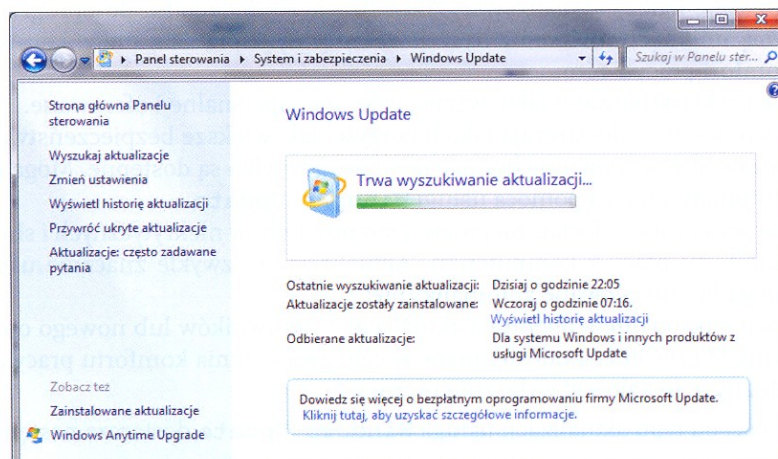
Panel sterowania ▸ System i zabezpieczenia ▸ Windows Update

Szukaj w Panelu ster...

Strona główna Panelu sterowania

Wyszukaj aktualizacje

Zmień ustawienia

Wyświetl historię aktualizacji

Przywróć ukryte aktualizacje

Aktualizacje: często zadawane pytania

Zobacz też

Zainstalowane aktualizacje

Windows Anytime Upgrade

Windows Update

Trwa wyszukiwanie aktualizacji...

| | |
|---|---|
| Ostatnie wyszukiwanie aktualizacji: | Dzisiaj o godzinie 22:05 |
| Aktualizacje zostały zainstalowane: | Wczoraj o godzinie 07:16. Wyświetl historię aktualizacji |
| Odbierane aktualizacje: | Dla systemu Windows i innych produktów z usługi Microsoft Update |

Dowiedz się więcej o bezpłatnym oprogramowaniu firmy Microsoft Update. Kliknij tutaj, aby uzyskać szczegółowe informacje.